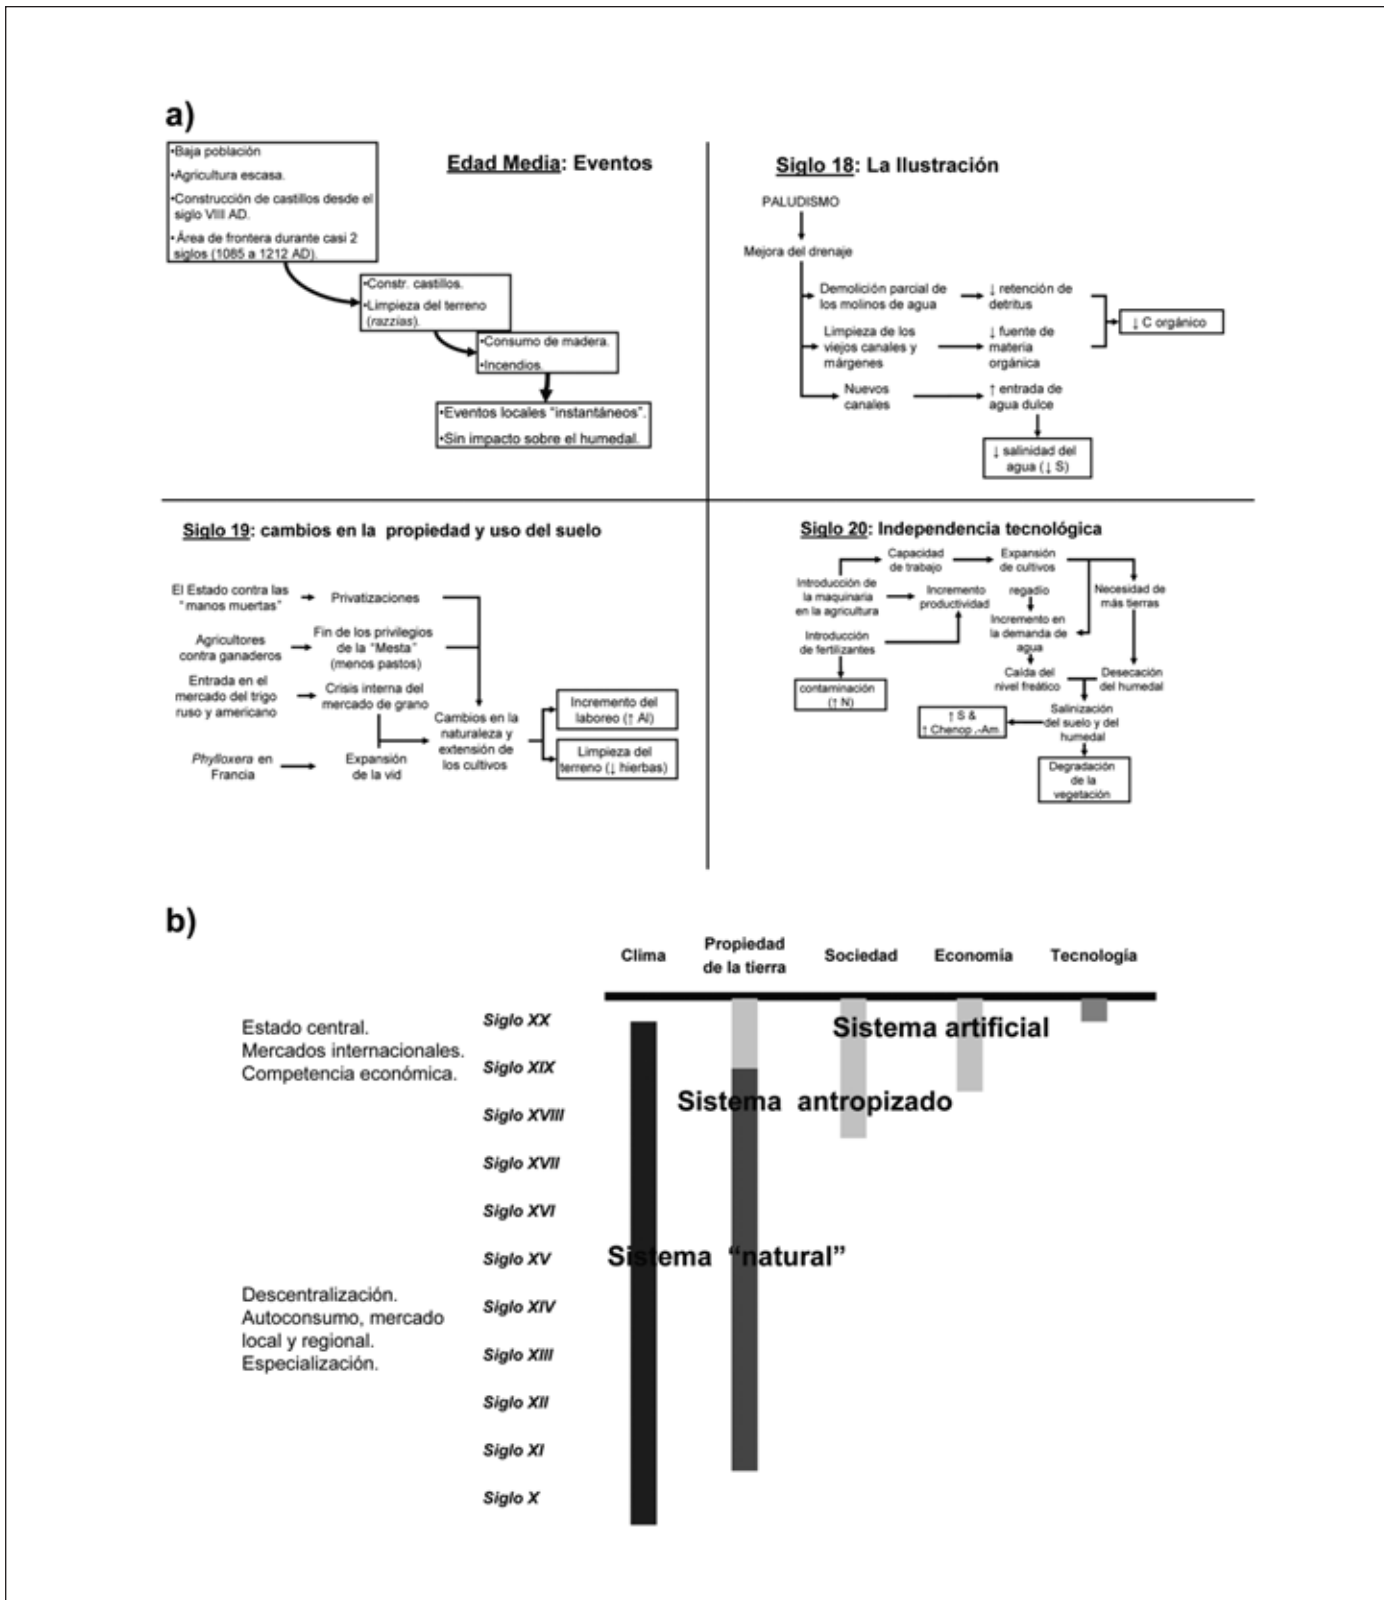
a)

Edad Media: Eventos

•Baja población
•Agricultura escasa.
•Construcción de castillos desde el siglo VIII AD.
•Área de frontera durante casi 2 siglos (1085 a 1212 AD).

•Constr. castillos.
•Limpieza del terreno (razzias).

•Consumo de madera.
•Incendios.

•Eventos locales "instantáneos".
•Sin impacto sobre el humedal.

Siglo 18: La Ilustración

PALUDISMO
Mejora del drenaje
Demolición parcial de los molinos de agua
↓ retención de detritus
Limpieza de los viejos canales y márgenes
↓ fuente de materia orgánica
↓ C orgánico
Nuevos canales
↑ entrada de agua dulce
↓ salinidad del agua (↓ S)

Siglo 19: cambios en la propiedad y uso del suelo

El Estado contra las "manos muertas"
Privatizaciones
Agricultores contra ganaderos
Fin de los privilegios de la "Mesta" (menos pastos)
Entrada en el mercado del trigo ruso y americano
Crisis interna del mercado de grano
Cambios en la naturaleza y extensión de los cultivos
Incremento del laboreo (↑ Al)
Limpieza del terreno (↓ hierbas)
Phylloxera en Francia
Expansión de la vid

Siglo 20: Independencia tecnológica

Capacidad de trabajo
Expansión de cultivos
Introducción de la maquinaria en la agricultura
Incremento productividad
regadío
Necesidad de más tierras
Incremento en la demanda de agua
Introducción de fertilizantes
contaminación (↑ N)
Caída del nivel freático
Desecación del humedal
↑ S & ↑ Chenop.-Am
Salinización del suelo y del humedal
Degradación de la vegetación

b)

Clima
Propiedad de la tierra
Sociedad
Economía
Tecnología

Estado central.
Mercados internacionales.
Competencia económica.

Descentralización.
Autoconsumo, mercado local y regional.
Especialización.

Siglo XX
Siglo XIX
Siglo XVIII
Siglo XVII
Siglo XVI
Siglo XV
Siglo XIV
Siglo XIII
Siglo XII
Siglo XI
Siglo X

Sistema artificial
Sistema antropizado
Sistema "natural"